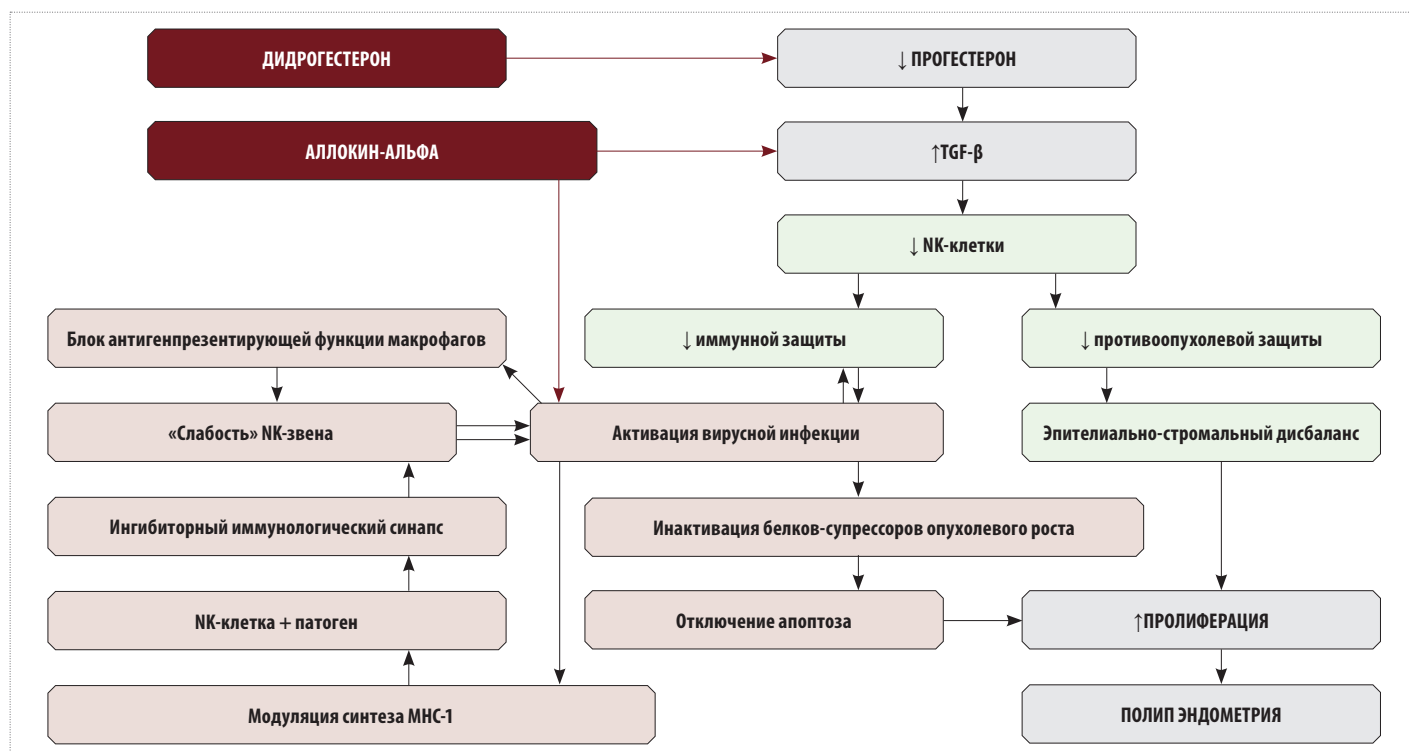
ДИДРОГЕСТЕРОН

↓ ПРОГЕСТЕРОН

АЛЛОКИН-АЛЬФА

↑TGF-β

↓ NK-клетки

Блок антигенпрезентирующей функции макрофагов

↓ иммунной защиты

↓ противоопухолевой защиты

«Слабость» NK-звена

Активация вирусной инфекции

Эпителиально-стромальный дисбаланс

Ингибиторный иммунологический синапс

Инактивация белков-супрессоров опухолевого роста

NK-клетка + патоген

Отключение апоптоза

↑ПРОЛИФЕРАЦИЯ

Модуляция синтеза MHC-1

ПОЛИП ЭНДОМЕТРИЯ